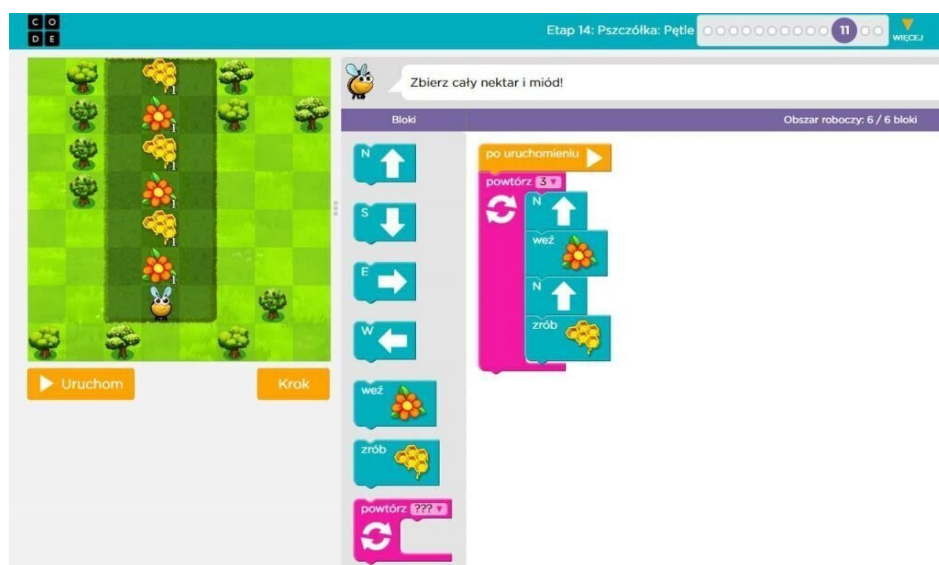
C O
D E

Etap 14: Pszczółka: Pętle 11 WIĘCEJ

1
1
1
1
1
1

Uruchom
Krok

Zbierz cały nektar i miód!

Bloki
Obszar roboczy: 6 / 6 bloki

N
S
E
W
weź
zrób
powtórz ???

po uruchomieniu
powtórz 3
N
weź
N
zrób